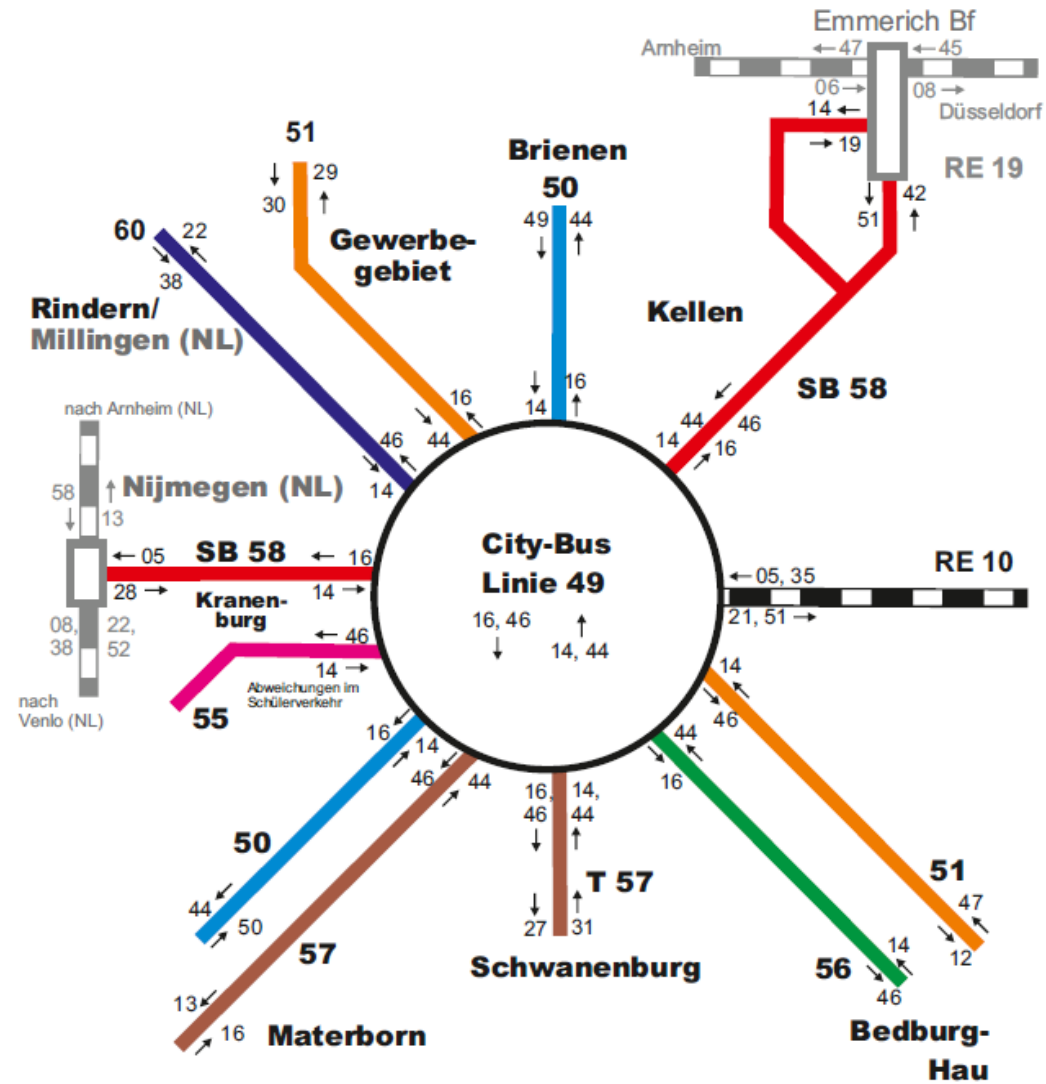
Emmerich Bf
Arnheim ← 47 ← 45
06 → 08 →
14 ←
Düsseldorf
→ 19
RE 19
↓ 51
42 ↑

51
↓ 30
29 ↑
Gewerbegebiet

Brienen
50
49 ↓
44 ↑

Kellen

60
22
38

Rindern/
Millingen (NL)

16
44

↓ 14
16 ↑

SB 58
44
14
46
16

46
14

nach Arnheim (NL)
58 ↓
↑ 13
Nijmegen (NL)
← 05
SB 58
← 16
28 →
Kranenburg
14 →
08, 38
22, 52
nach Venlo (NL)

City-Bus
Linie 49
16, 46 ↓
↑ 14, 44

← 05, 35
RE 10
21, 51 →

← 46
14 →
Abweichungen im Schülerverkehr
55

16
14
46
44

16, 46 ↓
14, 44 ↑

14
46
44
16

50
44
50

57
13
16
Materborn

↓ 27
↑ 31
T 57
Schwanenburg

56
14
46
Bedburg-Hau

51
47
12